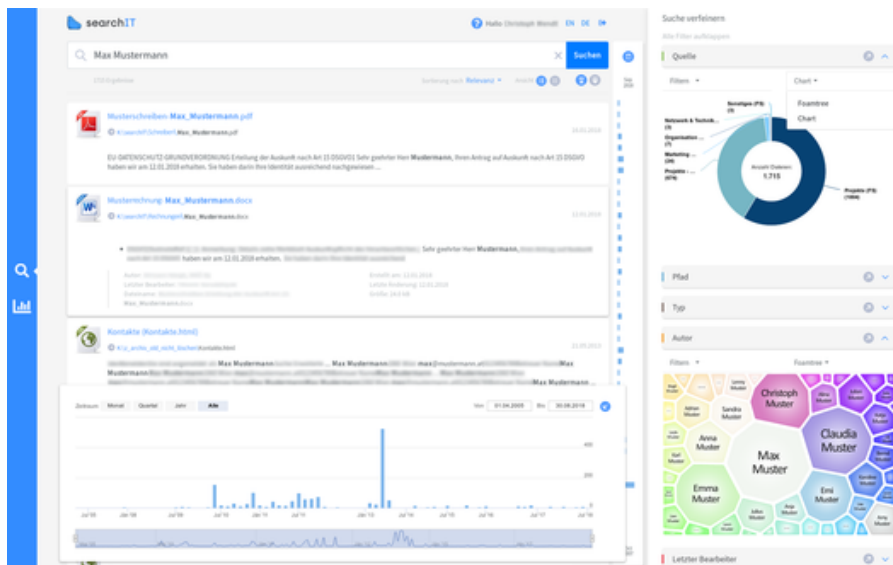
searchIT

Hallo Christoph Wendt EN DE

Max Mustermann

Suchen

Sortierung nach Relevanz

Musterschreiben-Max_Mustermann.pdf

\\Laser\Schreiben\Max_Mustermann.pdf

12.01.2018

EU-DATENSCHUTZ-GRUNDVERORDNUNG Erteilung der Auskunft nach Art 15 DSGVO ... Sehr geehrter Herr Mustermann, Ihren Antrag auf Auskunft nach Art 15 DSGVO haben wir am 12.01.2018 erhalten. Sie haben darin Ihre Identität ausreichend nachgewiesen ...

Musterrechnung-Max_Mustermann.docx

\\Laser\Rechnungen\Max_Mustermann.docx

12.01.2018

Sehr geehrter Herr Mustermann, haben wir am 12.01.2018 erhalten.

Max_Mustermann.docx

Kontakte (Kontakte.html)

Kontakte.html

Max Mustermann Max Mustermann max@mustermann Mustermann

Zeitraum Monat Quartal Jahr Alle

Von 01.04.2005 Bis 30.08.2018

Suche verfeinern

Alle Filter aufklappen

Quelle

Filtern

Chart

Foamtree

Chart

Sonstiges (PS)

Netzwerk & Technik

Organisation

Marketing

Projekte

Anzahl Dateien 1.715

Projekte (PS) (1004)

Pfad

Typ

Autor

Filtern

Foamtree

Christoph Muster

Claudia Muster

Max Muster

Anna Muster

Emma Muster

Emi Muster

Sandra Muster

Letzter Bearbeiter